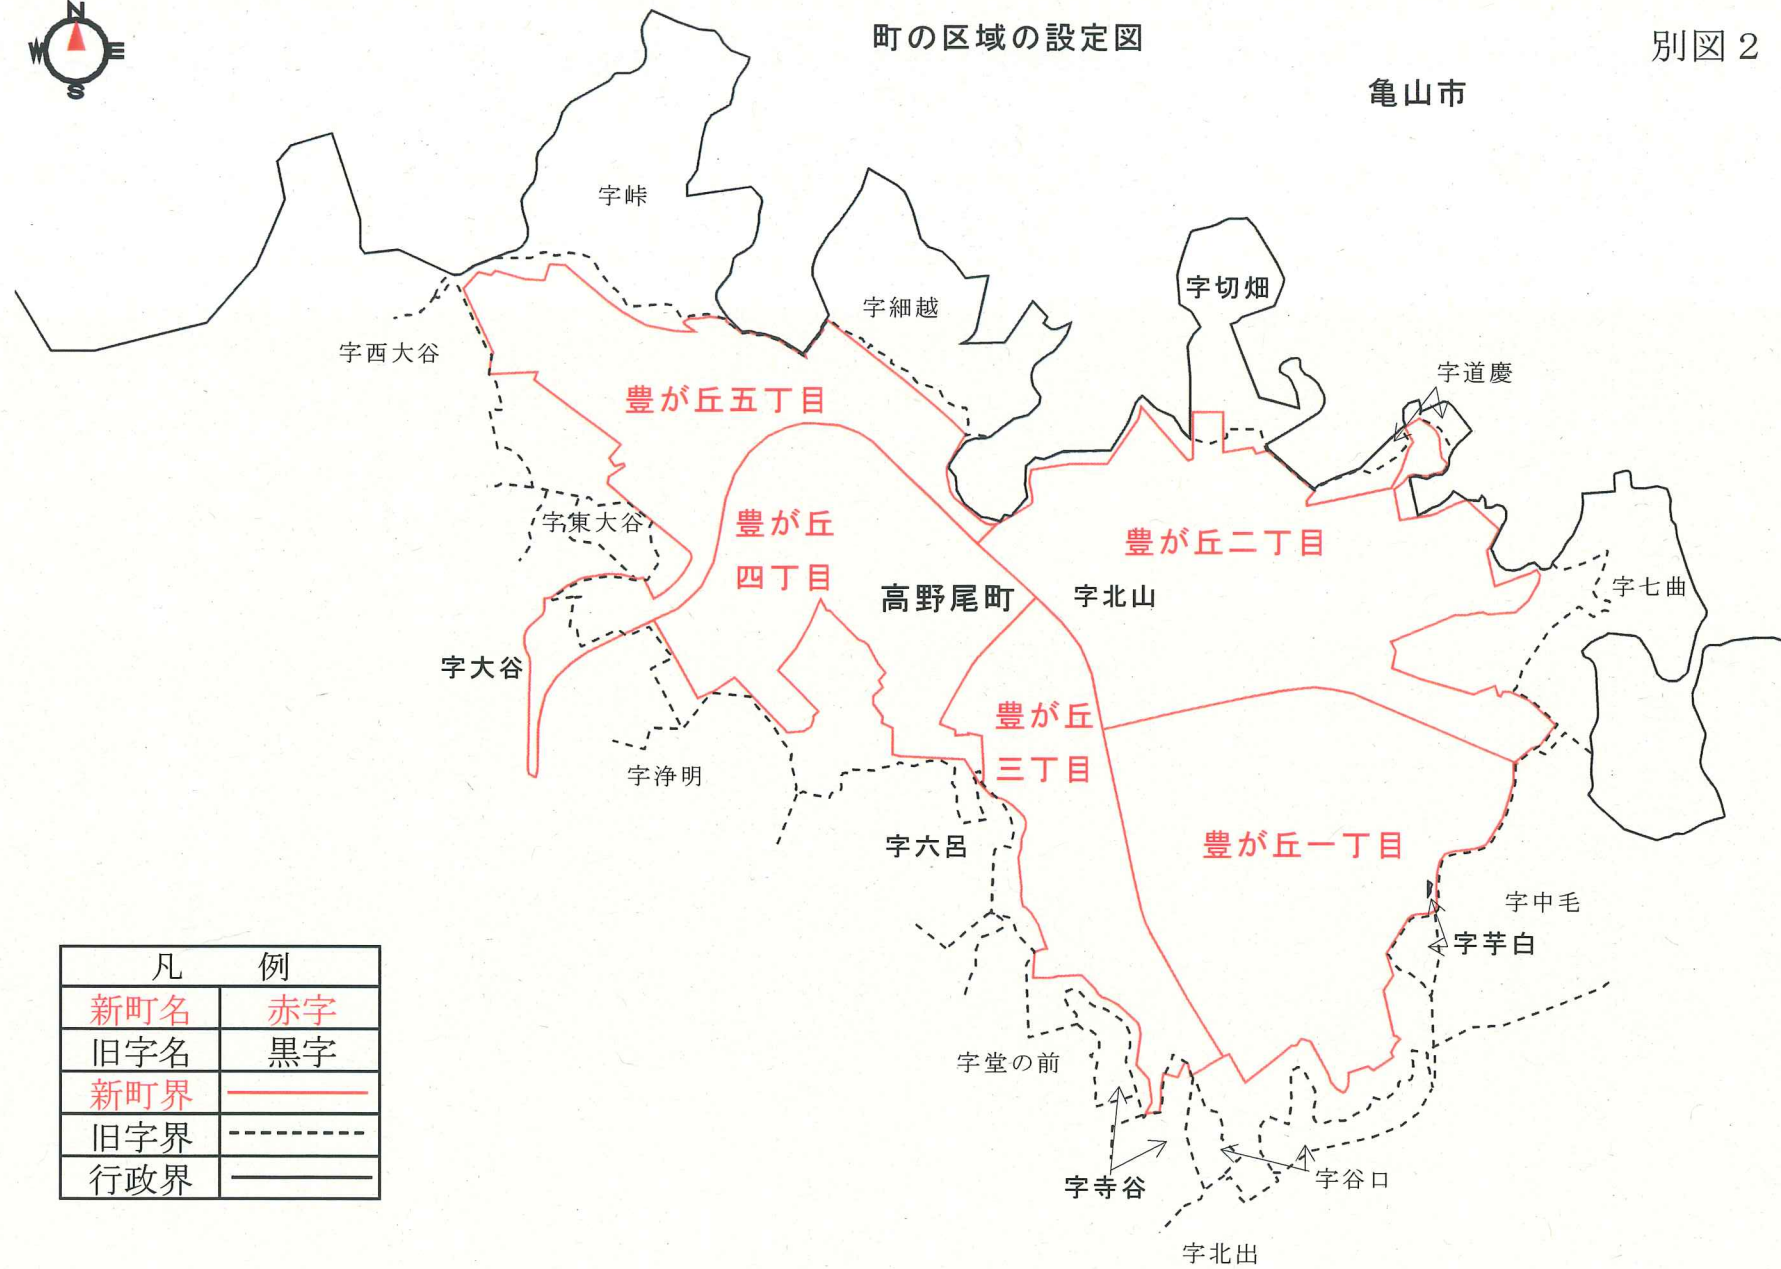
N
W E
S

町の区域の設定図

別図 2

亀山市

字峠

字細越

字切畑

字西大谷

豊が丘五丁目

字道慶

字東大谷

豊が丘
四丁目

豊が丘二丁目

高野尾町

字北山

字七曲

字大谷

豊が丘
三丁目

字浄明

字六呂

豊が丘一丁目

字中毛

字芋白

字堂の前

字寺谷

字谷口

字北出

| 凡 | 例 |
|---|---|
| 新町名 | 赤字 |
| 旧字名 | 黒字 |
| 新町界 | |
| 旧字界 | |
| 行政界 | |